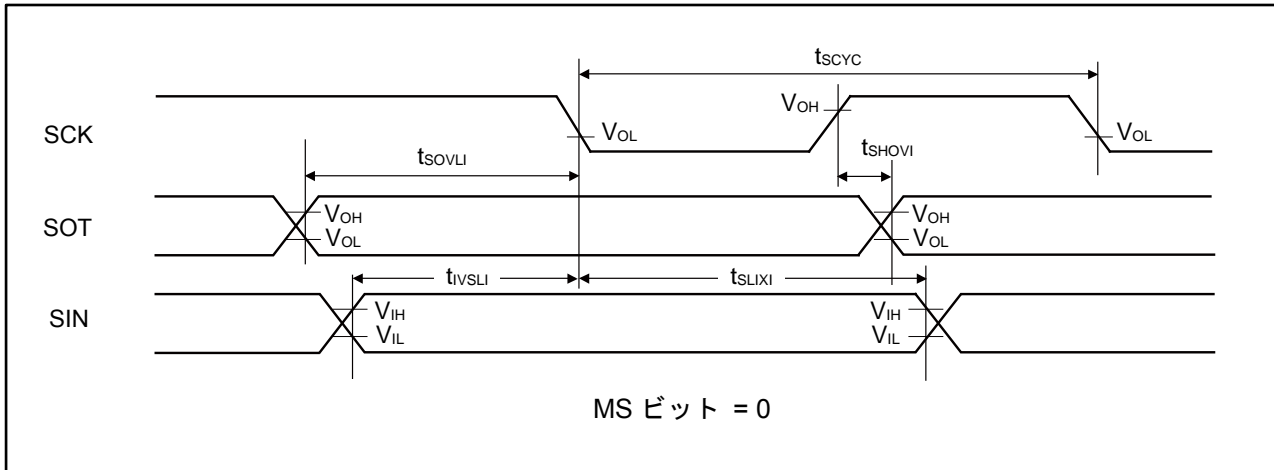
$t_{SCYC}$

SCK

$V_{OH}$

$V_{OL}$

$V_{OL}$

$t_{SOVLI}$

$t_{SHOVI}$

SOT

$V_{OH}$

$V_{OL}$

$V_{OH}$

$V_{OL}$

$t_{IVSLI}$

$t_{SLIXI}$

SIN

$V_{IH}$

$V_{IL}$

$V_{IH}$

$V_{IL}$

MS ビット = 0